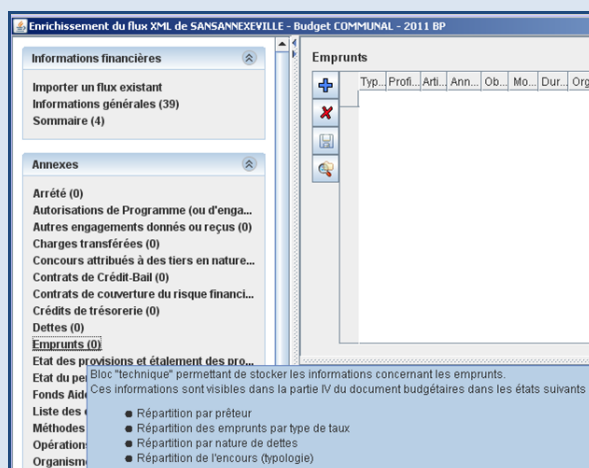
Enrichissement du flux XML de SANSANNEXEVILLE - Budget COMMUNAL - 2011 BP

Informations financières

Importer un flux existant
Informations générales (39)
Sommaire (4)

Annexes

Arrêté (0)
Autorisations de Programme (ou d'enga...
Autres engagements donnés ou reçus (0)
Charges transférées (0)
Concours attribués à des tiers en nature...
Contrats de Crédit-Bail (0)
Contrats de couverture du risque financi...
Crédits de trésorerie (0)
Dettes (0)
Emprunts (0)
Etat des provisions et étalement des pro...
Etat du pe
Fonds Aid
Liste des
Méthodes
Opération
Organism

Emprunts

| Typ... | Profi... | Arti... | Ann... | Ob... | Mo... | Dur... | Org |
|---|---|---|---|---|---|---|---|

Bloc "technique" permettant de stocker les informations concernant les emprunts.
Ces informations sont visibles dans la partie IV du document budgétaires dans les états suivants

- Répartition par prêteur
- Répartition des emprunts par type de taux
- Répartition par nature de dettes
- Répartition de l'encours (typologie)